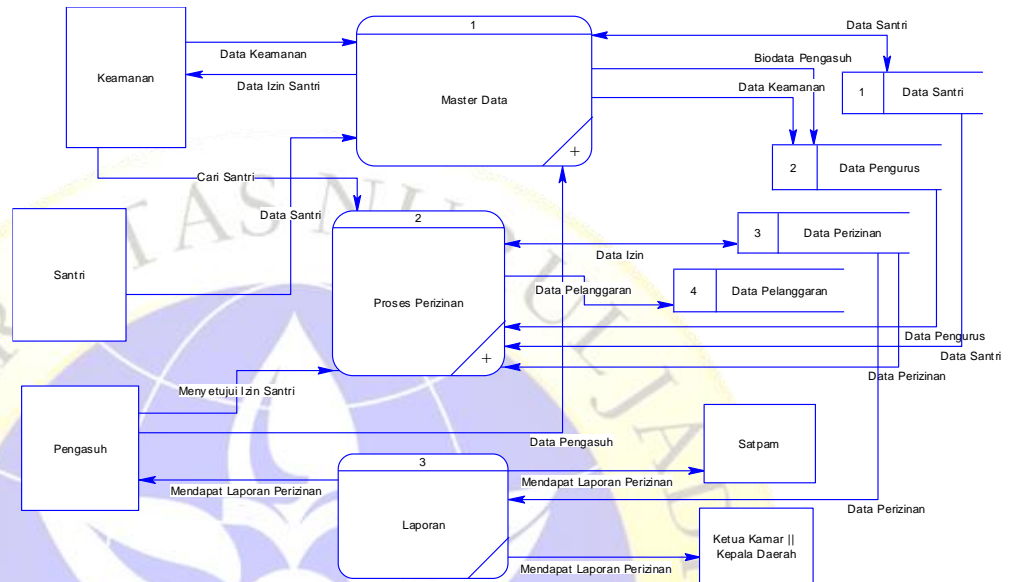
Keamanan

Data Keamanan

Data Izin Santri

1

Master Data

+

Data Santri

Biodata Pengasuh

Data Keamanan

1 Data Santri

2 Data Pengurus

Cari Santri

Data Santri

Santri

2

Proses Perizinan

+

Data Izin

3 Data Perizinan

Data Pelanggaran

4 Data Pelanggaran

Data Pengurus

Data Santri

Data Perizinan

Menyetujui Izin Santri

Pengasuh

Data Pengasuh

Satpam

3

Laporan

Mendapat Laporan Perizinan

Mendapat Laporan Perizinan

Data Perizinan

Ketua Kamar || Kepala Daerah

Mendapat Laporan Perizinan